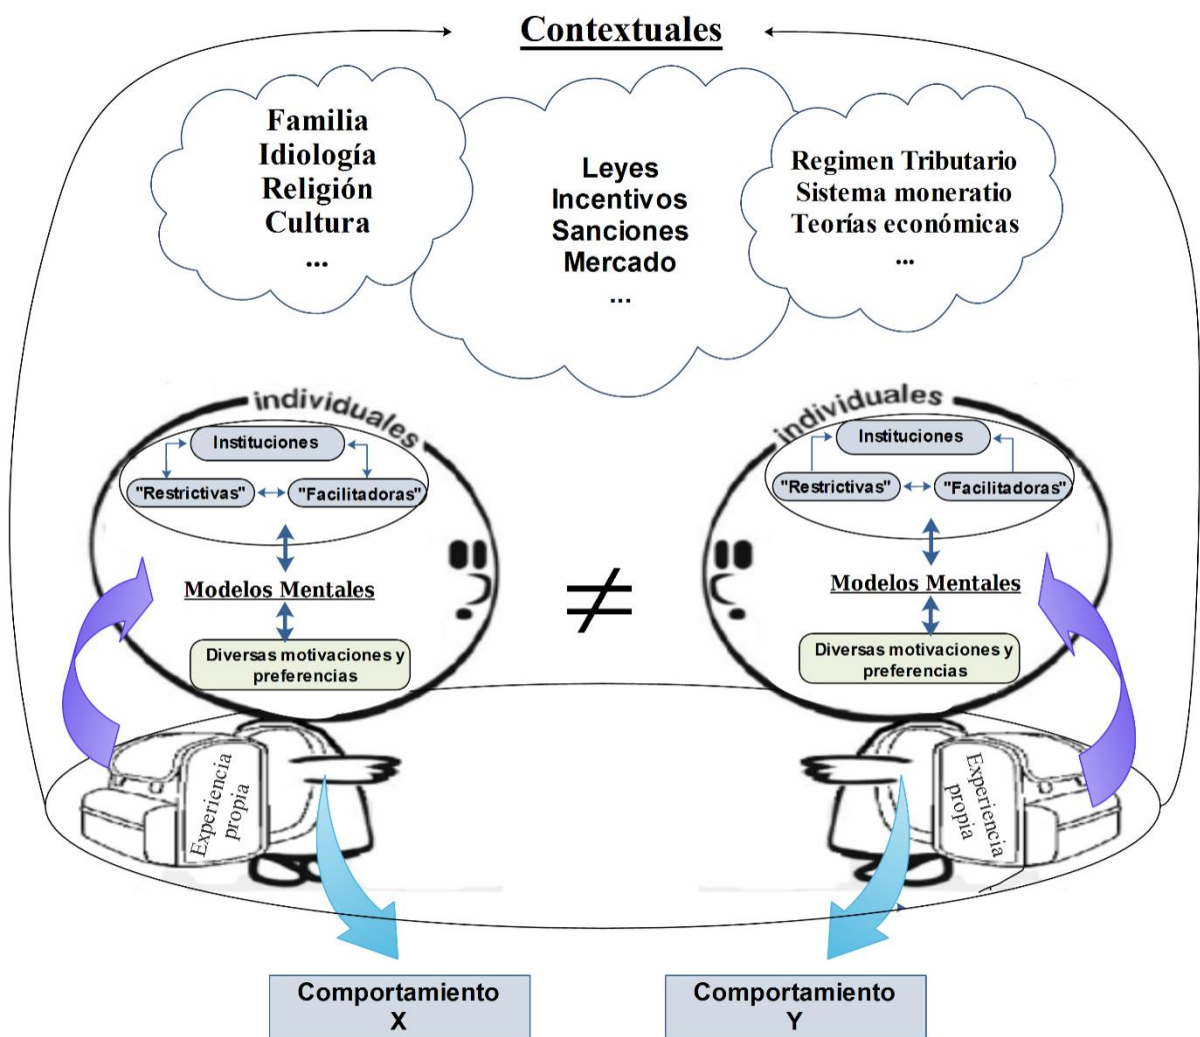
Contextuales

Familia
Idiología
Religión
Cultura
...

Leyes
Incentivos
Sanciones
Mercado
...

Regimen Tributario
Sistema moneratio
Teorías económicas
...

individuales
Instituciones
"Restrictivas"
"Facilitadoras"
Modelos Mentales
Diversas motivaciones y preferencias
Experiencia propia

$\neq$

individuales
Instituciones
"Restrictivas"
"Facilitadoras"
Modelos Mentales
Diversas motivaciones y preferencias
Experiencia propia

Comportamiento X

Comportamiento Y